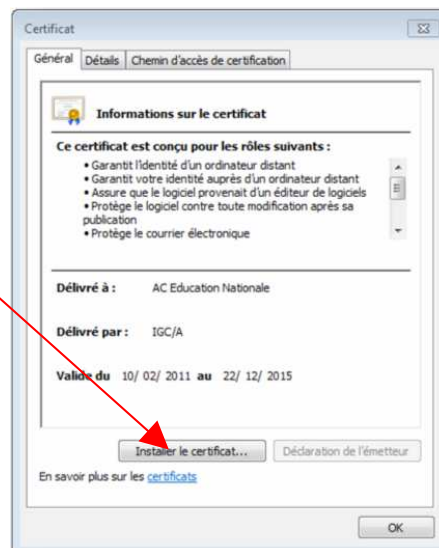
Certificat

Général | Détails | Chemin d'accès de certification

Informations sur le certificat

Ce certificat est conçu pour les rôles suivants :

• Garantit l'identité d'un ordinateur distant
• Garantit votre identité auprès d'un ordinateur distant
• Assure que le logiciel provenait d'un éditeur de logiciels
• Protège le logiciel contre toute modification après sa publication
• Protège le courrier électronique

Délivré à : AC Education Nationale

Délivré par : IGC/A

Valide du 10/ 02/ 2011 au 22/ 12/ 2015

Installer le certificat... | Déclaration de l'émetteur

En savoir plus sur les certificats

OK